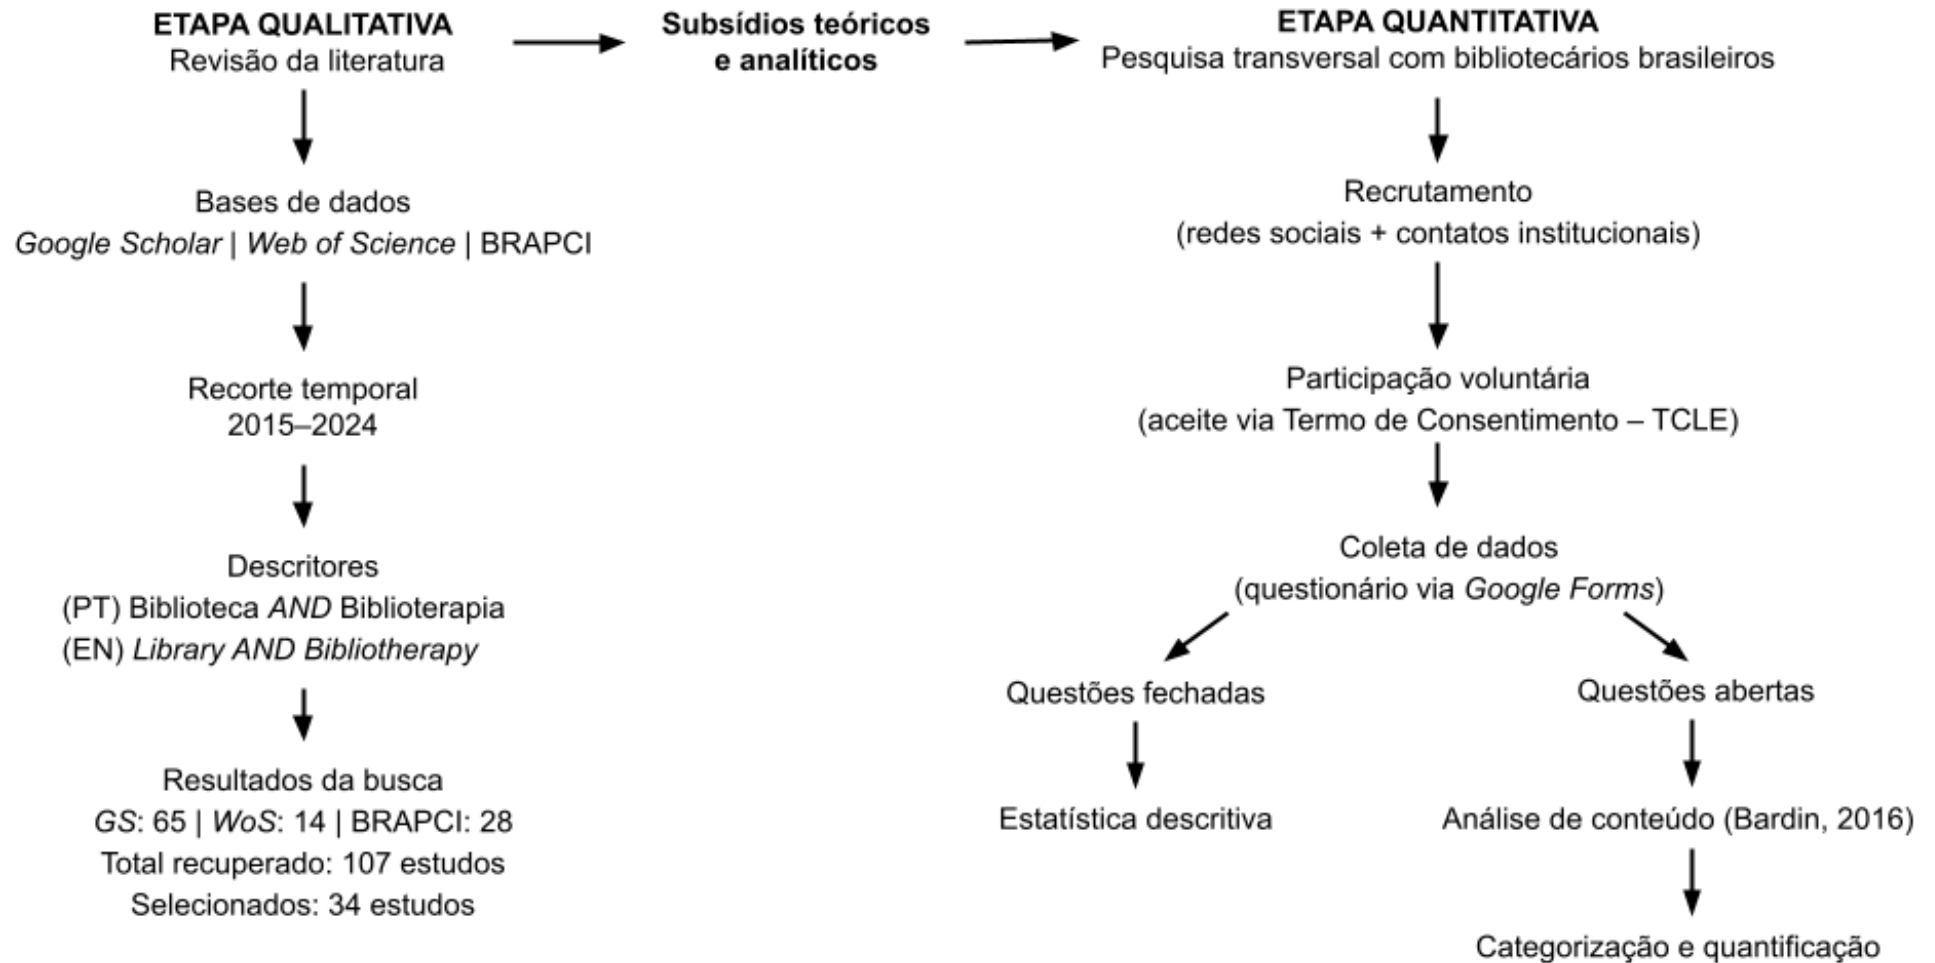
ETAPA QUALITATIVA
Revisão da literatura

Subsídios teóricos e analíticos

ETAPA QUANTITATIVA
Pesquisa transversal com bibliotecários brasileiros

Bases de dados
Google Scholar | Web of Science | BRAPCI

Recorte temporal
2015–2024

Descritores
(PT) Biblioteca AND Biblioterapia
(EN) Library AND Bibliotherapy

Resultados da busca
GS: 65 | WoS: 14 | BRAPCI: 28
Total recuperado: 107 estudos
Selecionados: 34 estudos

Recrutamento
(redes sociais + contatos institucionais)

Participação voluntária
(aceite via Termo de Consentimento – TCLE)

Coleta de dados
(questionário via Google Forms)

Questões fechadas

Estatística descritiva

Questões abertas

Análise de conteúdo (Bardin, 2016)

Categorização e quantificação